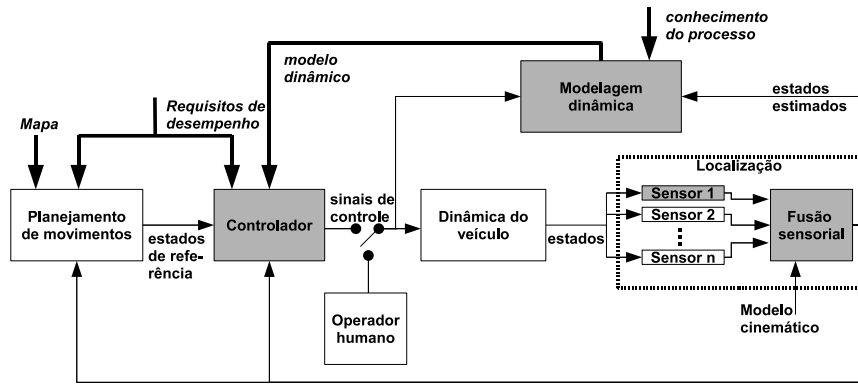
conhecimento do processo

modelo dinâmico

Modelagem dinâmica

estados estimados

Requisitos de desempenho

Mapa

Localização

Planejamento de movimentos

estados de referência

Controlador

sinais de controle

Dinâmica do veículo

estados

Sensor 1

Sensor 2

⋮

Sensor n

Fusão sensorial

Operador humano

Modelo cinemático